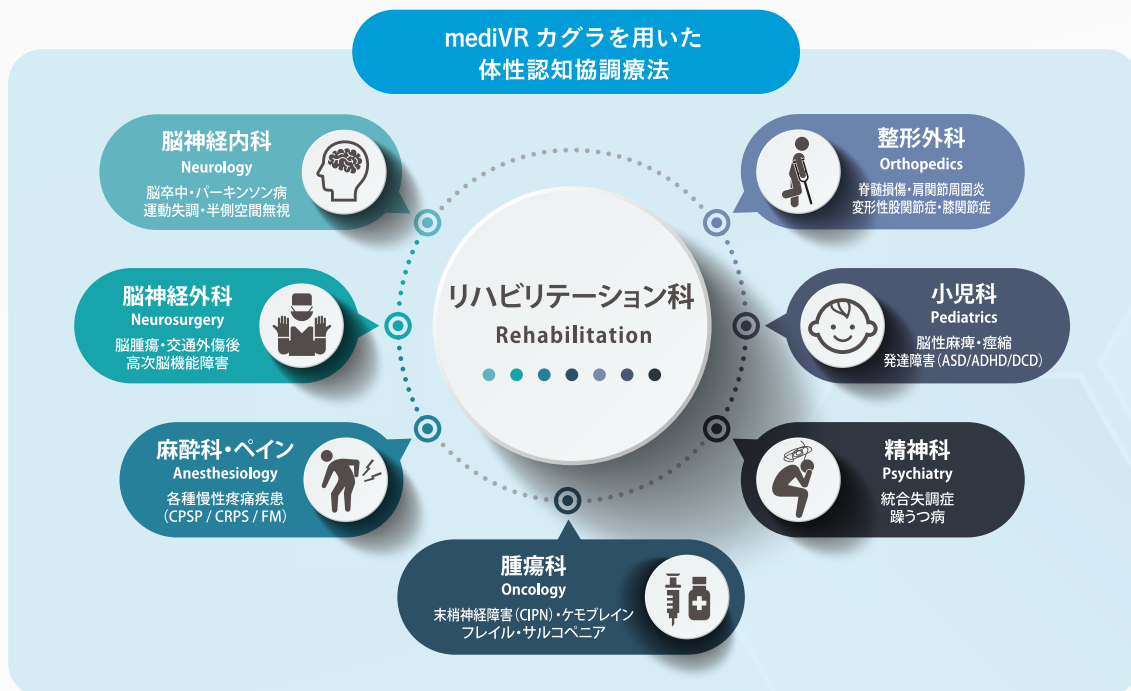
mediVR カグラを用いた
体性認知協調療法

脳神経内科
Neurology
脳卒中・パーキンソン病
運動失調・半側空間無視

整形外科
Orthopedics
脊髄損傷・肩関節周囲炎
変形性股関節症・膝関節症

脳神経外科
Neurosurgery
脳腫瘍・交通外傷後
高次脳機能障害

リハビリテーション科
Rehabilitation

小児科
Pediatrics
脳性麻痺・痙縮
発達障害（ASD/ADHD/DCD）

麻酔科・ペイン
Anesthesiology
各種慢性疼痛疾患
（CPSP / CRPS / FM）

精神科
Psychiatry
統合失調症
躁うつ病

腫瘍科
Oncology
末梢神経障害（CIPN）・ケモブレイン
フレイル・サルコペニア